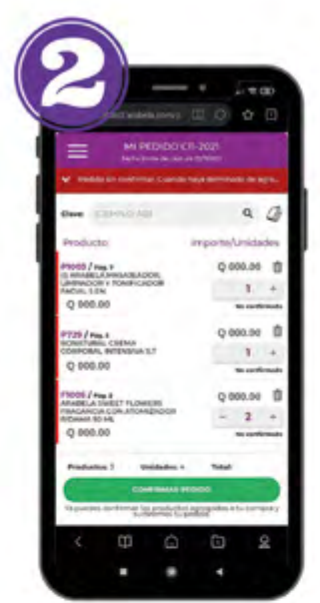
2

MI PEDIDO C11-2021

Pedido sin confirmar. Cuando haya terminado de agre...

Clave:

Producto

Importe/Unidades

P1003 / Pág. 9
D. ARABELA DESMAQUILLADOR, LIMPIADOR Y TONIFICADOR FACIAL 3 EN
Q 000.00

Q 000.00
1
No confirmado

P729 / Pág. 1
BONATURAL CREMA CORPORAL INTENSIVA 5.7
Q 000.00

Q 000.00
1
No confirmado

F1006 / Pág. 2
ARABELA SWEET FLOWERS FRAGANCIA CON ATOMIZADOR 50 ML
Q 000.00

Q 000.00
2
No confirmado

Productos: 3
Unidades: 4
Total:

CONFIRMAR PEDIDO

Ya puedes confirmar los productos agregados a tu compra y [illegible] tu pedido.